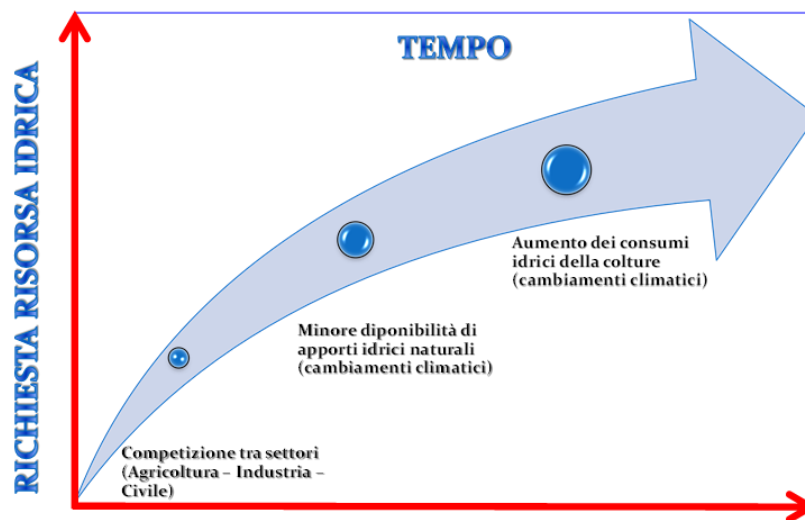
TEMPO

RICHIESTA RISORSA IDRICA

Aumento dei consumi idrici della colture (cambiamenti climatici)

Minore diponibilità di apporti idrici naturali (cambiamenti climatici)

Competizione tra settori (Agricoltura – Industria – Civile)